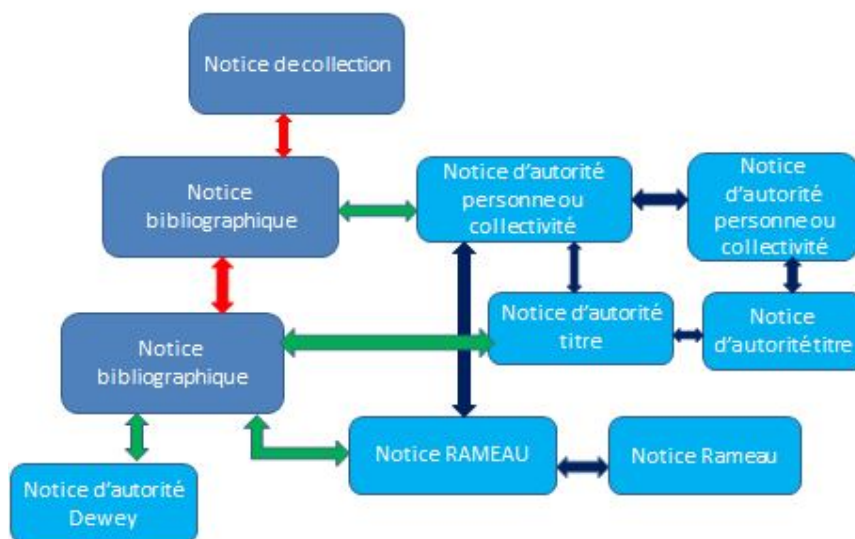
Notice de collection

Notice bibliographique

Notice d'autorité personne ou collectivité

Notice d'autorité personne ou collectivité

Notice d'autorité titre

Notice d'autorité titre

Notice bibliographique

Notice RAMEAU

Notice Rameau

Notice d'autorité Dewey